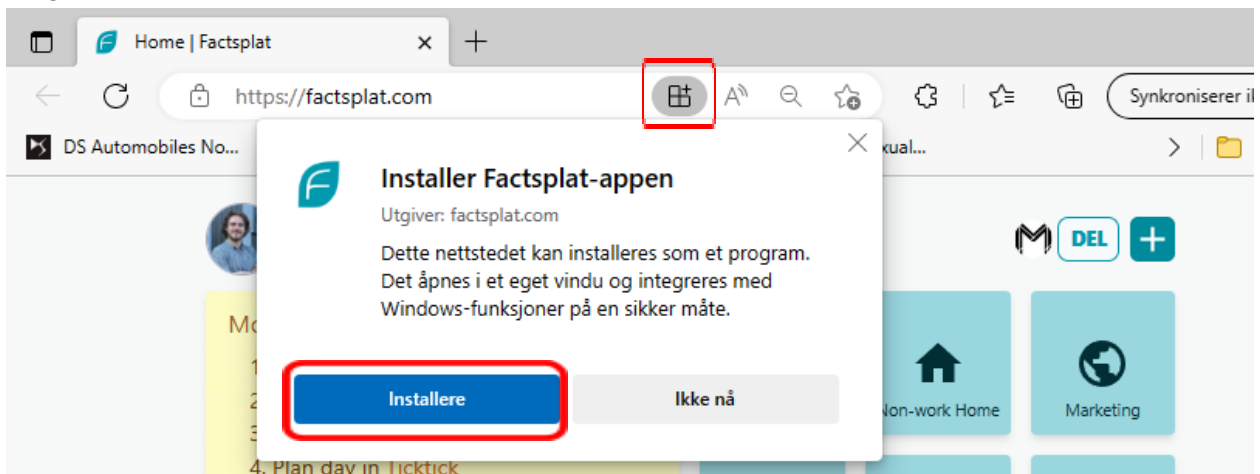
Home | Factsplat

https://factsplat.com

Synkroniserer il

DS Automobiles No...

kual...

Installer Factsplat-appen

Utgiver: factsplat.com

Dette nettstedet kan installeres som et program. Det åpnes i et eget vindu og integreres med Windows-funksjoner på en sikker måte.

Installere

Ikke nå

DEL

Mo

1

2

3

4. Plan day in Ticktick

Non-work Home

Marketing